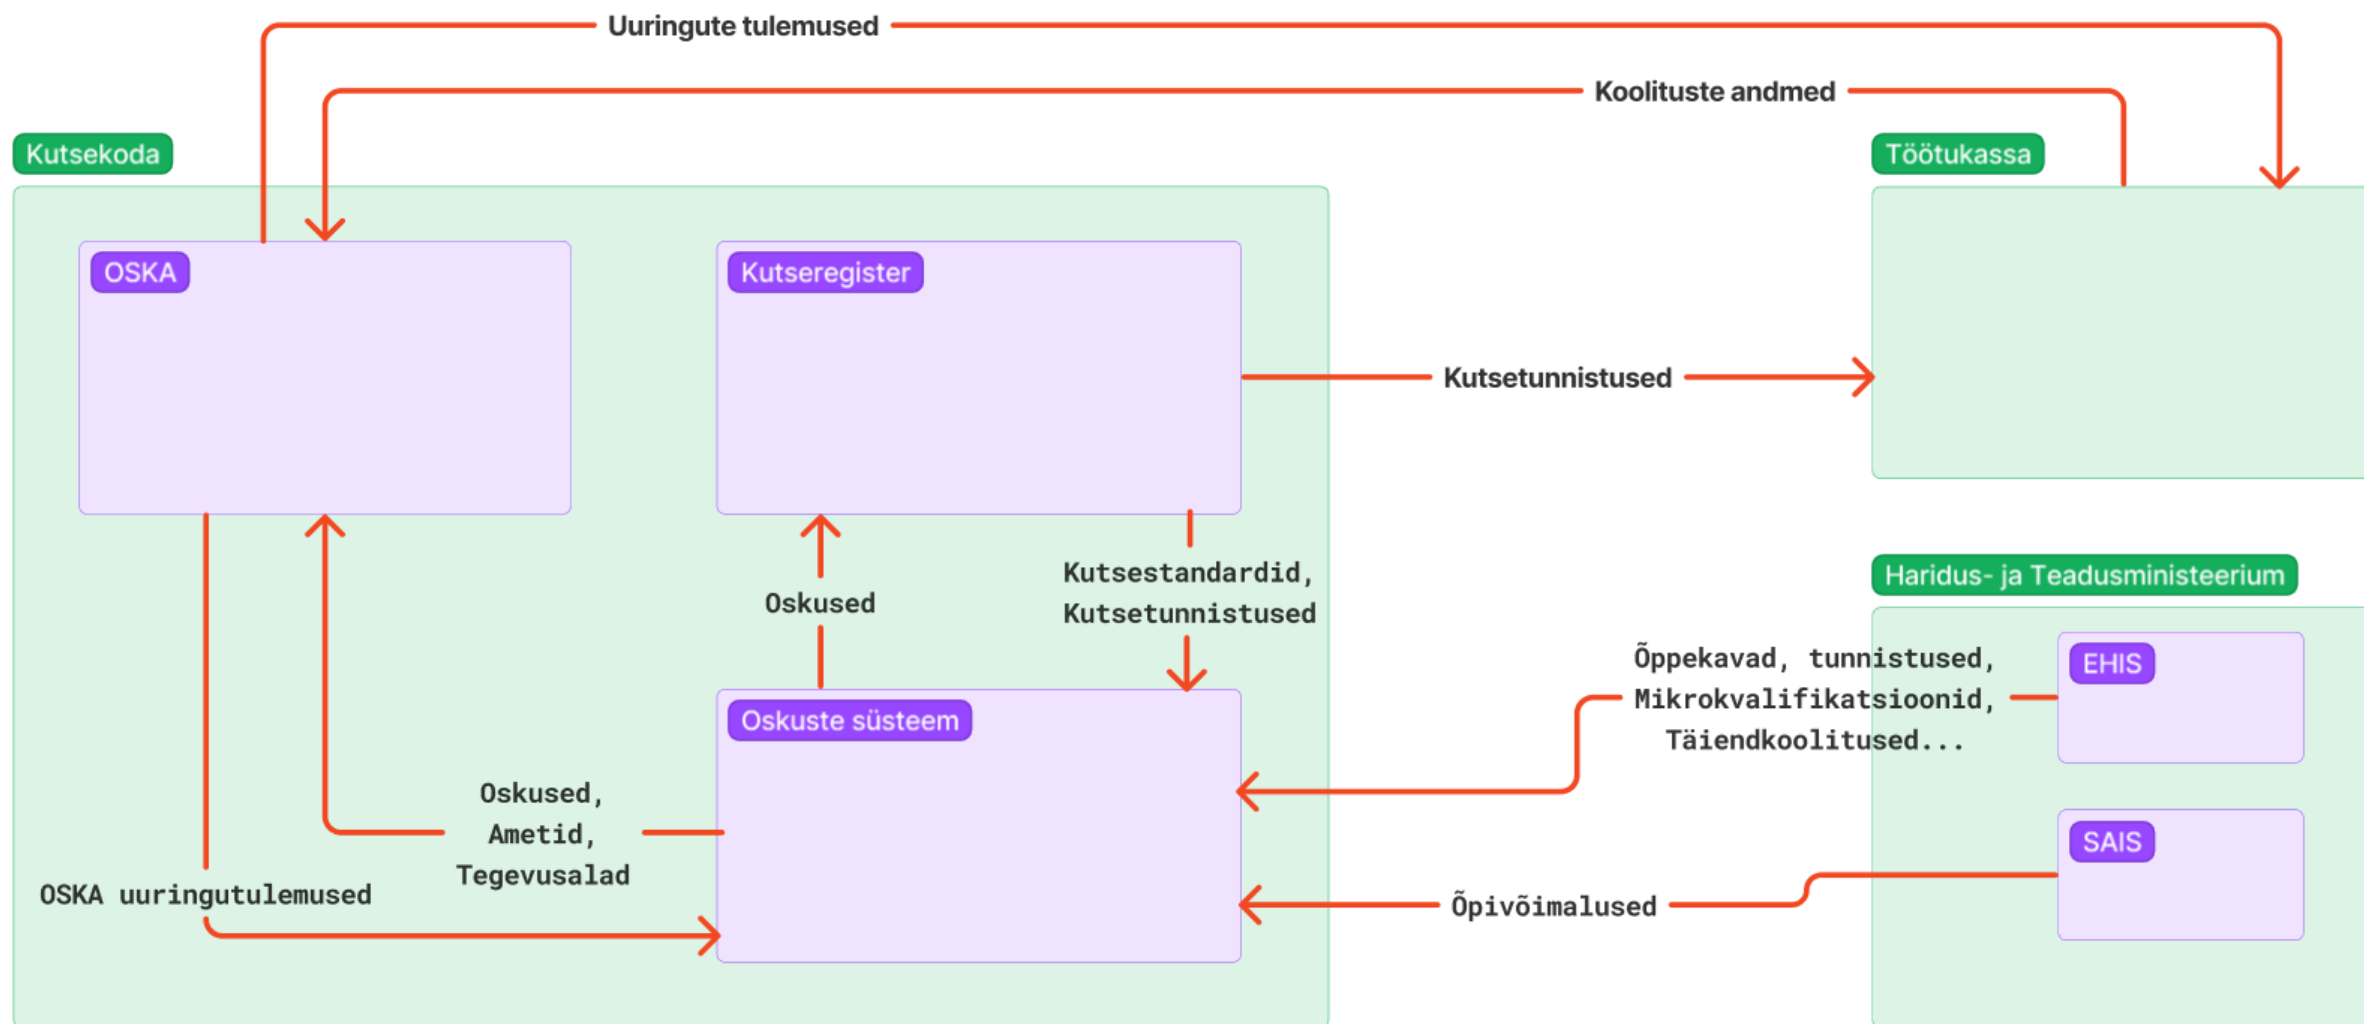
Uuringute tulemused

Koolituste andmed

Kutsekoda

Töötukassa

OSKA

Kutseregister

Kutsetunnistused

Oskused

Kutsestandardid, Kutsetunnistused

Haridus- ja Teadusministeerium

Õppekavad, tunnistused, Mikrokvalifikatsioonid, Täiendkoolitused...

EHIS

Oskuste süsteem

Oskused, Ametid, Tegevusalad

OSKA uuringutulemused

SAIS

Õpivõimalused